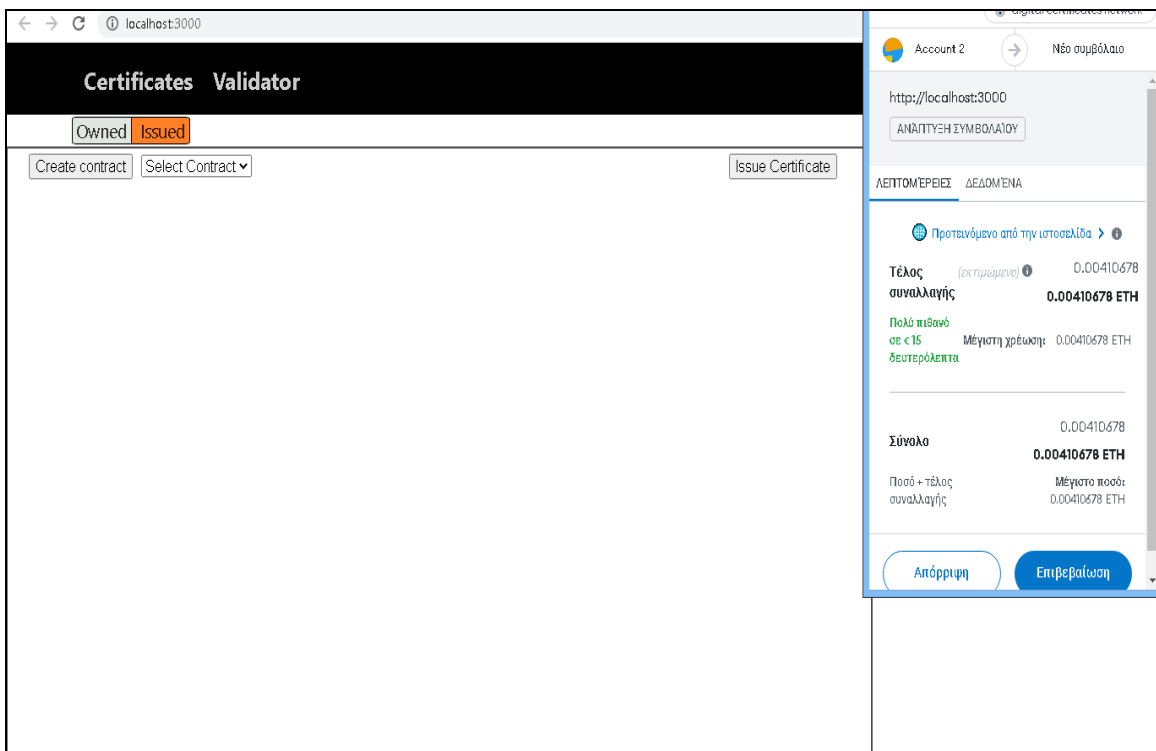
localhost:3000

Certificates Validator

Owned Issued

Create contract Select Contract Issue Certificate

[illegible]

Account 2

Νέο συμβόλαιο

http://localhost:3000

ΑΝΑΠΤΥΞΗ ΣΥΜΒΟΛΑΙΟΥ

ΛΕΠΤΟΜΈΡΕΙΕΣ ΔΕΔΟΜΈΝΑ

Προτεινόμενο από την ιστοσελίδα

Τέλος συναλλαγής (εκτιμώμενο) 0.00410678

0.00410678 ETH

Πολύ πιθανό σε < 15 δευτερόλεπτα

Μέγιστη χρέωση: 0.00410678 ETH

Σύνολο 0.00410678

0.00410678 ETH

Ποσό + τέλος συναλλαγής

Μέγιστο ποσό: 0.00410678 ETH

Απόρριψη

Επιβεβαίωση